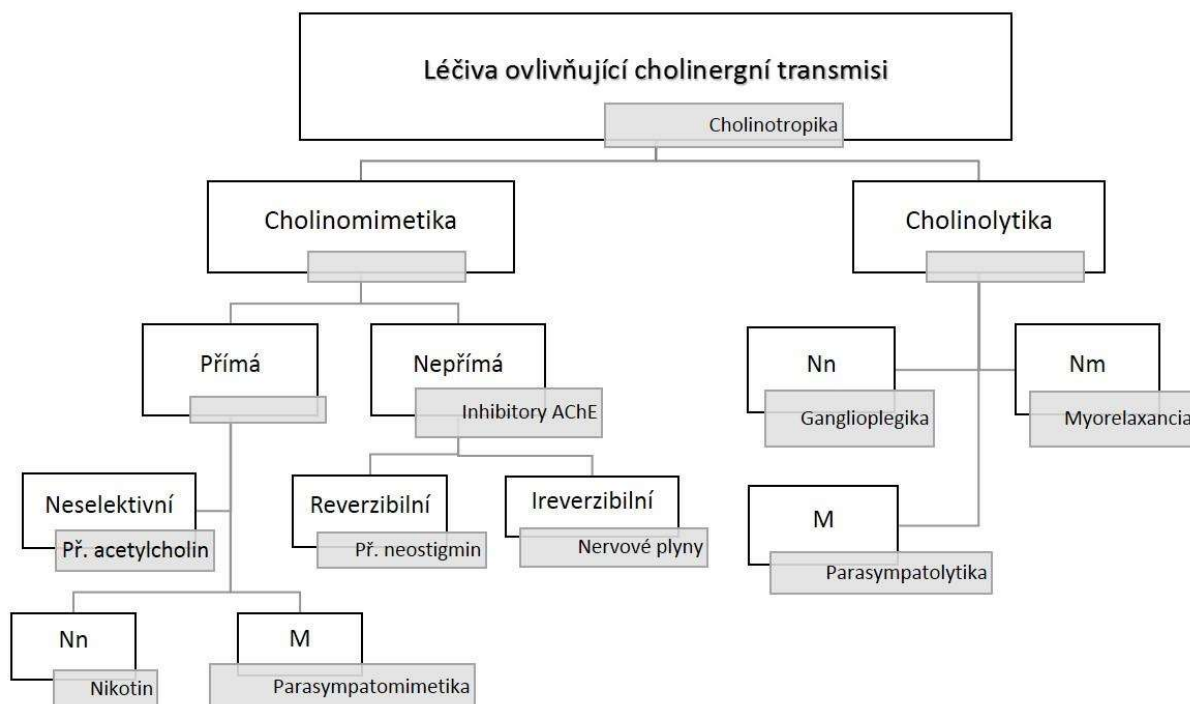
Léčiva ovlivňující cholinergní transmisi
Cholinotropika

Cholinomimetika

Přímá

Neselektivní
Př. acetylcholin

Nn
Nikotin

M
Parasympatomimetika

Nepřímá
Inhibitory AChE

Reverzibilní
Př. neostigmin

Ireverzibilní
Nervové plyny

Cholinolytika

Nn
Ganglioplegika

Nm
Myorelaxancia

M
Parasympatolytika